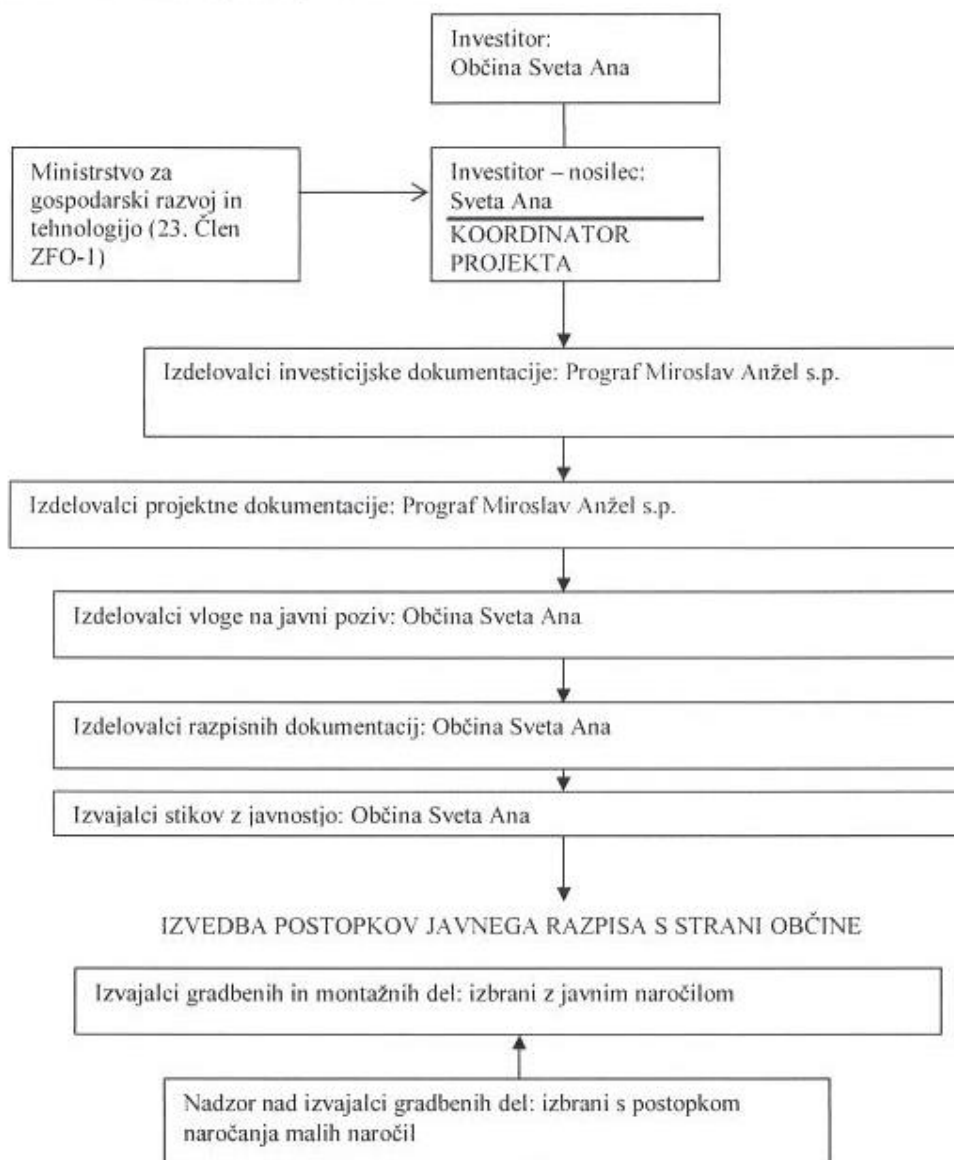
Investitor:
Občina Sveta Ana

Ministrstvo za gospodarski razvoj in tehnologijo (23. Člen ZFO-1)

Investitor – nosilec:
Sveta Ana
KOORDINATOR PROJEKTA

Izdelovalci investicijske dokumentacije: Prograf Miroslav Anžel s.p.

Izdelovalci projektne dokumentacije: Prograf Miroslav Anžel s.p.

Izdelovalci vloge na javni poziv: Občina Sveta Ana

Izdelovalci razpisnih dokumentacij: Občina Sveta Ana

Izvajalci stikov z javnostjo: Občina Sveta Ana

IZVEDBA POSTOPKOV JAVNEGA RAZPISA S STRANI OBČINE

Izvajalci gradbenih in montažnih del: izbrani z javnim naročilom

Nadzor nad izvajalci gradbenih del: izbrani s postopkom naročanja malih naročil